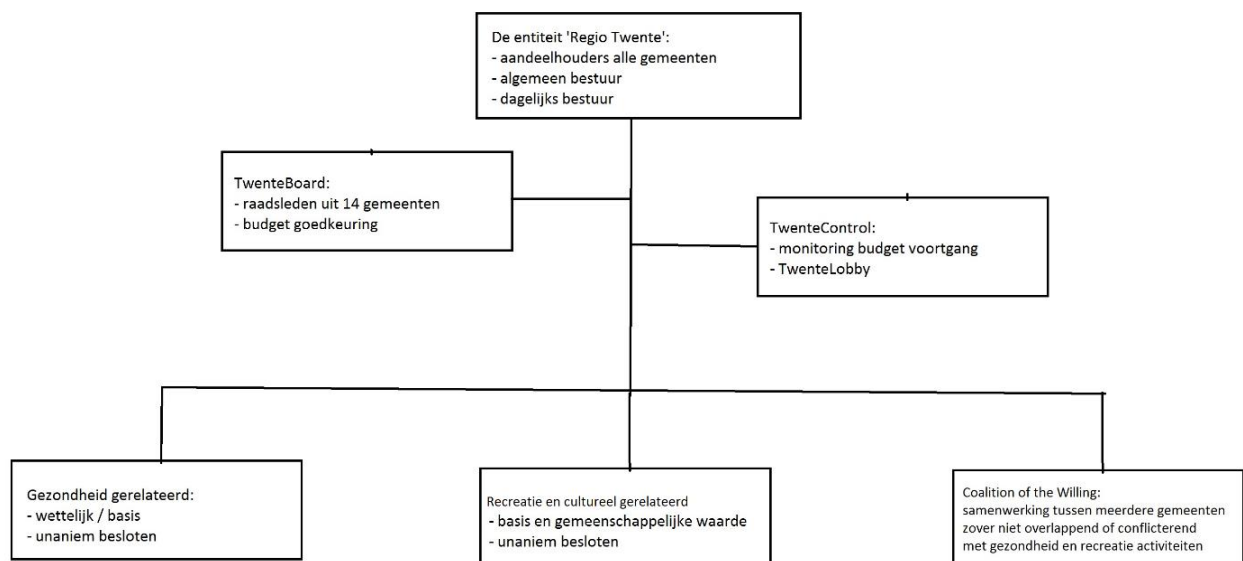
De entiteit 'Regio Twente':
- aandeelhouders alle gemeenten
- algemeen bestuur
- dagelijks bestuur

TwenteBoard:
- raadsleden uit 14 gemeenten
- budget goedkeuring

TwenteControl:
- monitoring budget voortgang
- TwenteLobby

Gezondheid gerelateerd:
- wettelijk / basis
- unaniem besloten

Recreatie en cultureel gerelateerd
- basis en gemeenschappelijke waarde
- unaniem besloten

Coalition of the Willing:
samenwerking tussen meerdere gemeenten zover niet overlappend of conflicterend met gezondheid en recreatie activiteiten